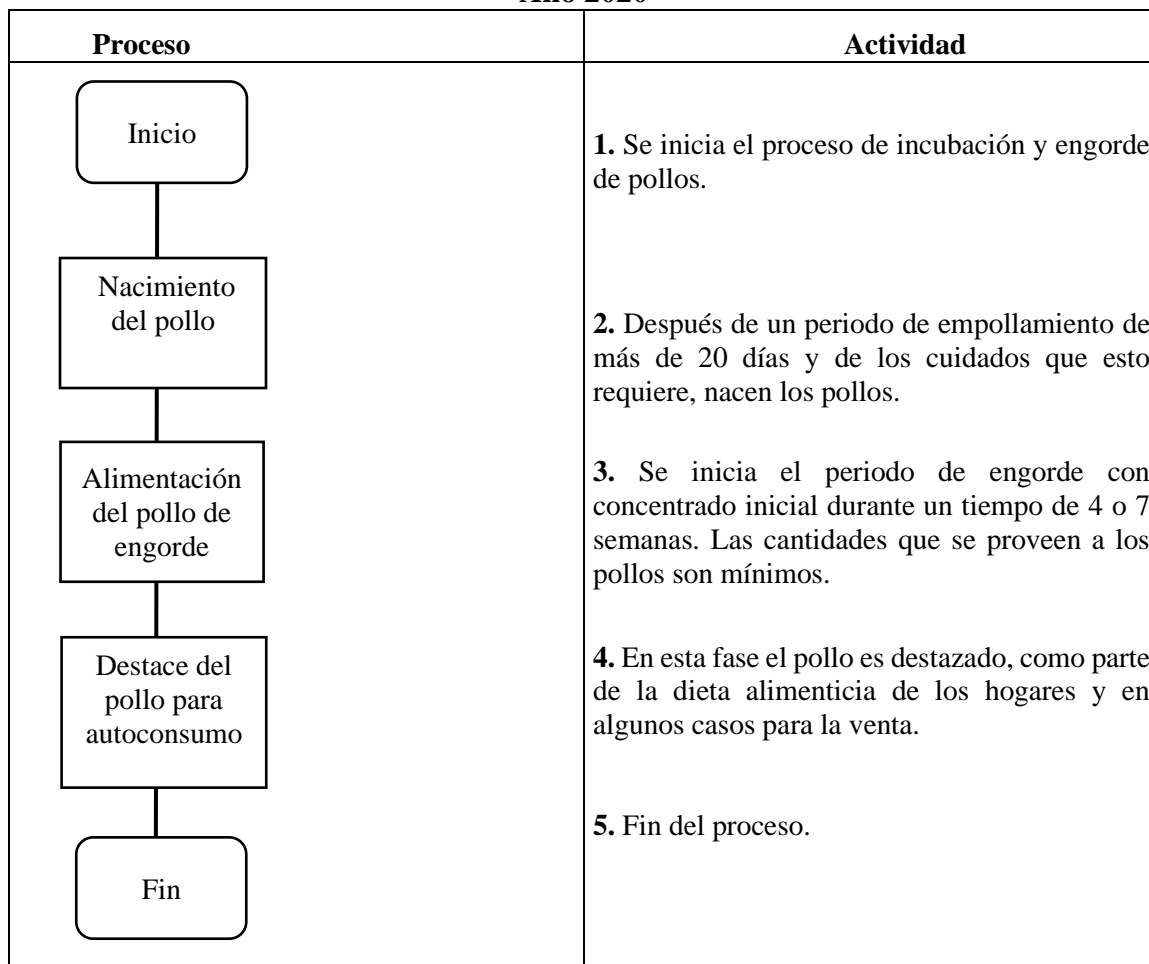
Año 2020

| Proceso | Actividad |
|---|---|
| Inicio | **1.** Se inicia el proceso de incubación y engorde de pollos. |
| Nacimiento del pollo | **2.** Después de un periodo de empollamiento de más de 20 días y de los cuidados que esto requiere, nacen los pollos. |
| Alimentación del pollo de engorde | **3.** Se inicia el periodo de engorde con concentrado inicial durante un tiempo de 4 o 7 semanas. Las cantidades que se proveen a los pollos son mínimos. |
| Destace del pollo para autoconsumo | **4.** En esta fase el pollo es destazado, como parte de la dieta alimenticia de los hogares y en algunos casos para la venta. |
| Fin | **5.** Fin del proceso. |